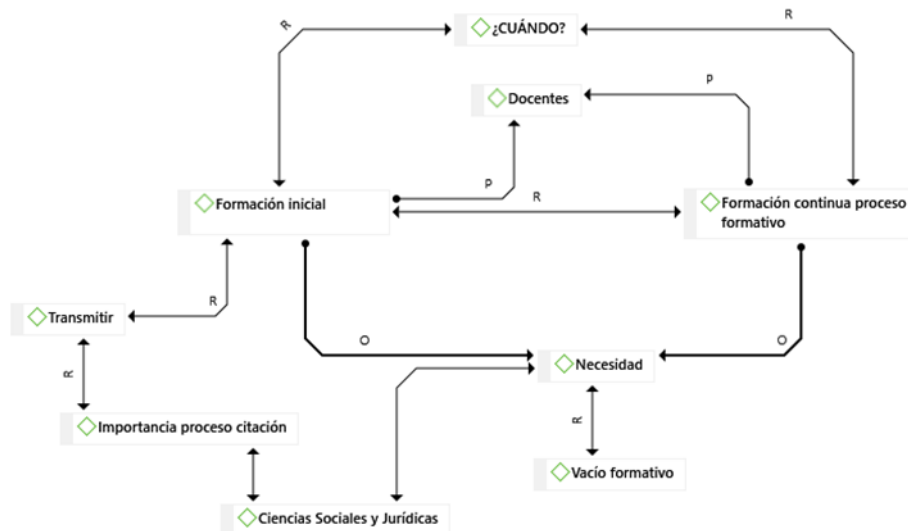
R

¿CUÁNDO?

R

P

Docentes

P

Formación inicial

R

Formación continua proceso formativo

R

Transmitir

O

O

Necesidad

R

R

Importancia proceso citación

Vacío formativo

Ciencias Sociales y Jurídicas